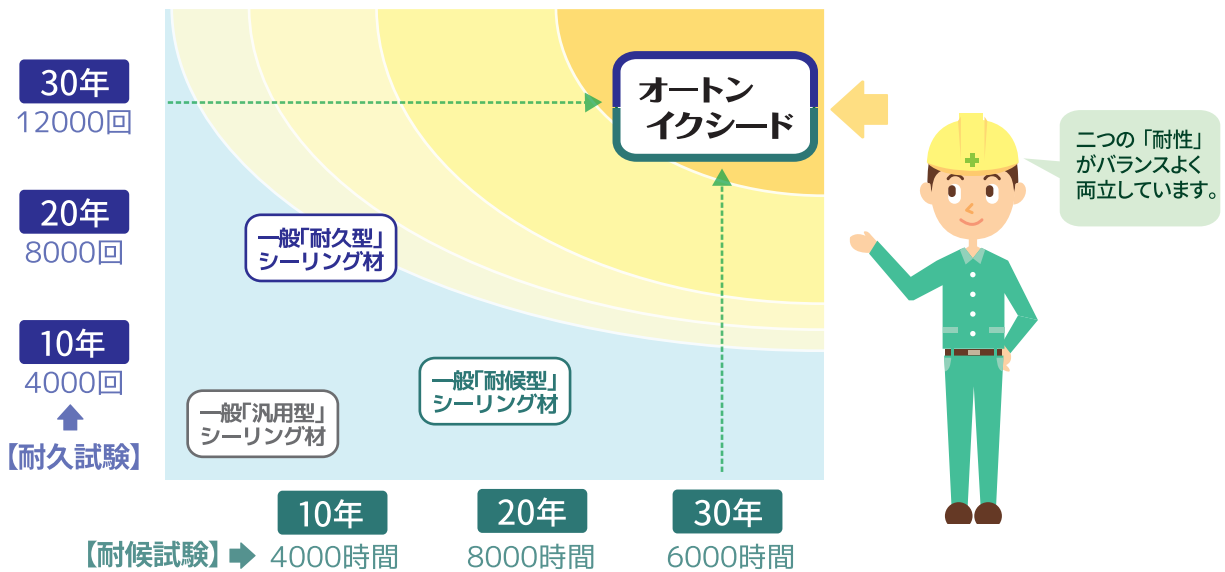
30年
12000回

20年
8000回

10年
4000回

【耐久試験】

オートン
イクシード

二つの「耐性」がバランスよく両立しています。

一般「耐久型」
シーリング材

一般「耐候型」
シーリング材

一般「汎用型」
シーリング材

【耐候試験】

10年
4000時間

20年
8000時間

30年
6000時間